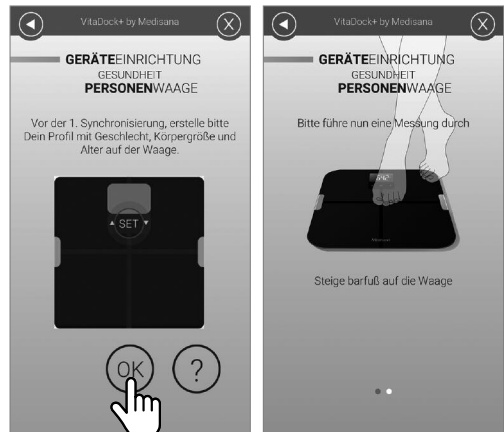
VitaDock+ by Medisana

GERÄTEEINRICHTUNG
GESUNDHEIT
PERSONENWAAGE

Vor der 1. Synchronisierung, erstelle bitte Dein Profil mit Geschlecht, Körpergröße und Alter auf der Waage.

SET

OK

?

VitaDock+ by Medisana

GERÄTEEINRICHTUNG
GESUNDHEIT
PERSONENWAAGE

Bitte führe nun eine Messung durch

Steige barfuß auf die Waage